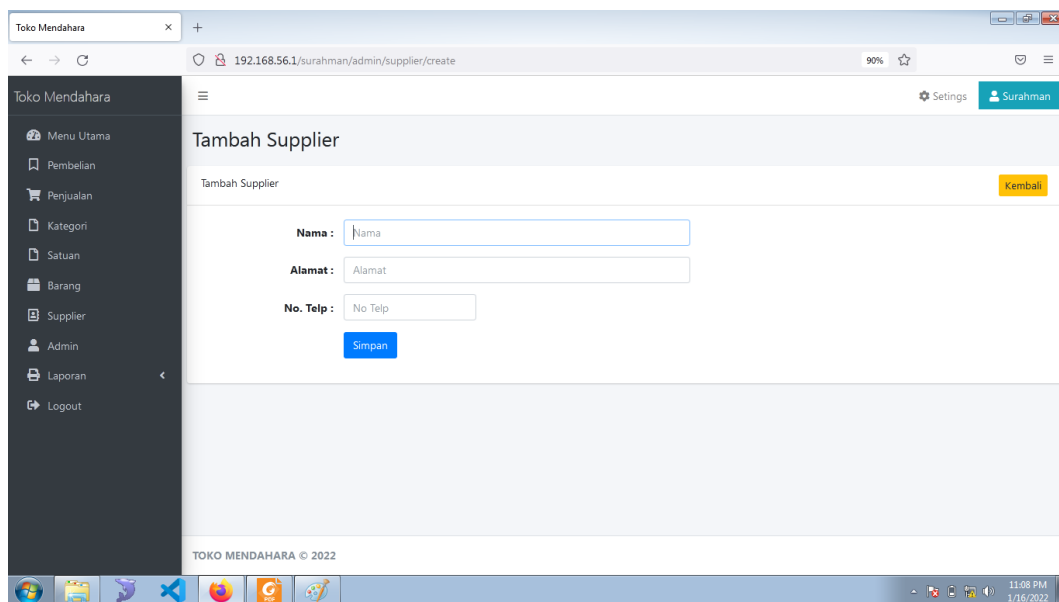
Toko Mendahara ×
+

192.168.56.1/surahman/admin/supplier/create
90%

Toko Mendahara
≡
Setings
Surahman

Menu Utama
Pembelian
Penjualan
Kategori
Satuan
Barang
Supplier
Admin
Laporan
Logout

Tambah Supplier

Tambah Supplier
Kembali

Nama : Nama
Alamat : Alamat
No. Telp : No Telp
Simpan

TOKO MENDAHARA © 2022

11:08 PM
1/16/2022